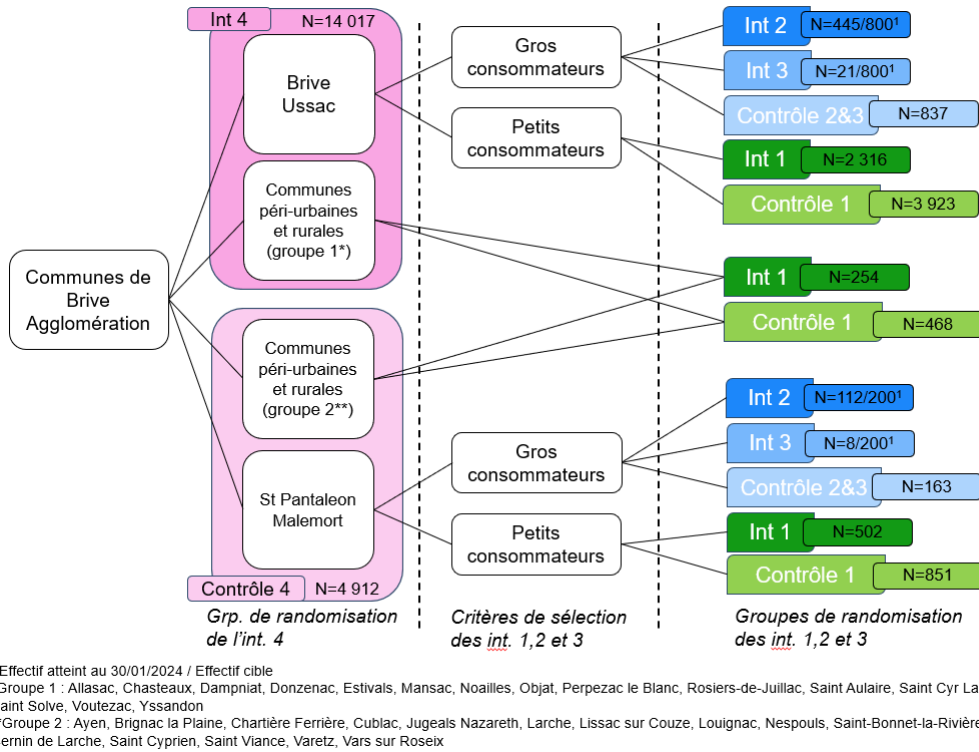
Int 4
N=14 017
Brive Ussac
Communes péri-urbaines et rurales (groupe 1*)
Communes de Brive Agglomération
Communes péri-urbaines et rurales (groupe 2**)
St Pantaleon Malemort
Contrôle 4
N=4 912
Grp. de randomisation de l'int. 4

Gros consommateurs
Petits consommateurs
Gros consommateurs
Petits consommateurs
Critères de sélection des int. 1,2 et 3

Int 2 N=445/800¹
Int 3 N=21/800¹
Contrôle 2&3 N=837
Int 1 N=2 316
Contrôle 1 N=3 923
Int 1 N=254
Contrôle 1 N=468
Int 2 N=112/200¹
Int 3 N=8/200¹
Contrôle 2&3 N=163
Int 1 N=502
Contrôle 1 N=851
Groupes de randomisation des int. 1,2 et 3

Effectif atteint au 30/01/2024 / Effectif cible
Groupe 1 : Allasac, Chasteaux, Dampniat, Donzenac, Estivals, Mansac, Noailles, Objat, Perpezac le Blanc, Rosiers-de-Juillac, Saint Aulaire, Saint Cyr La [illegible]aint Solve, Voutezac, Yssandon
Groupe 2 : Ayen, Brignac la Plaine, Chartière Ferrière, Cublac, Jugeals Nazareth, Larche, Lissac sur Couze, Louignac, Nespouls, Saint-Bonnet-la-Rivière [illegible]ernin de Larche, Saint Cyprien, Saint Viance, Varetz, Vars sur Roseix